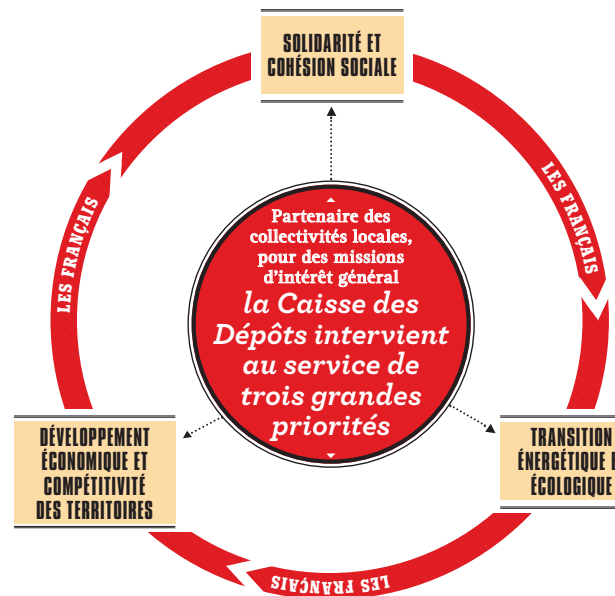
SOLIDARITÉ ET COHÉSION SOCIALE

LES FRANÇAIS

LES FRANÇAIS

Partenaire des collectivités locales, pour des missions d'intérêt général
la Caisse des Dépôts intervient au service de trois grandes priorités

DÉVELOPPEMENT ÉCONOMIQUE ET COMPÉTITIVITÉ DES TERRITOIRES

TRANSITION ÉNERGÉTIQUE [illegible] ÉCOLOGIQUE

LES FRANÇAIS